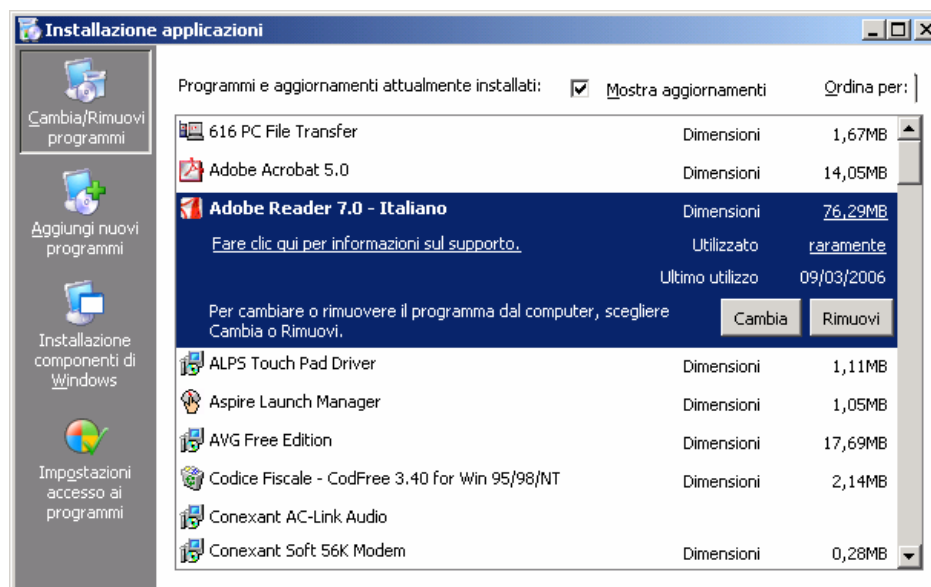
Installazione applicazioni

Cambia/Rimuovi programmi

Aggiungi nuovi programmi

Installazione componenti di Windows

Impostazioni accesso ai programmi

Programmi e aggiornamenti attualmente installati: Mostra aggiornamenti Ordina per:

| | | |
|---|---|---|
| 616 PC File Transfer | Dimensioni | 1,67MB |
| Adobe Acrobat 5.0 | Dimensioni | 14,05MB |
| Adobe Reader 7.0 - Italiano | Dimensioni | 76,29MB |
| Fare clic qui per informazioni sul supporto. | Utilizzato | raramente |
| | Ultimo utilizzo | 09/03/2006 |
| Per cambiare o rimuovere il programma dal computer, scegliere Cambia o Rimuovi. | Cambia | Rimuovi |
| ALPS Touch Pad Driver | Dimensioni | 1,11MB |
| Aspire Launch Manager | Dimensioni | 1,05MB |
| AVG Free Edition | Dimensioni | 17,69MB |
| Codice Fiscale - CodFree 3.40 for Win 95/98/NT | Dimensioni | 2,14MB |
| Conexant AC-Link Audio | | |
| Conexant Soft 56K Modem | Dimensioni | 0,28MB |